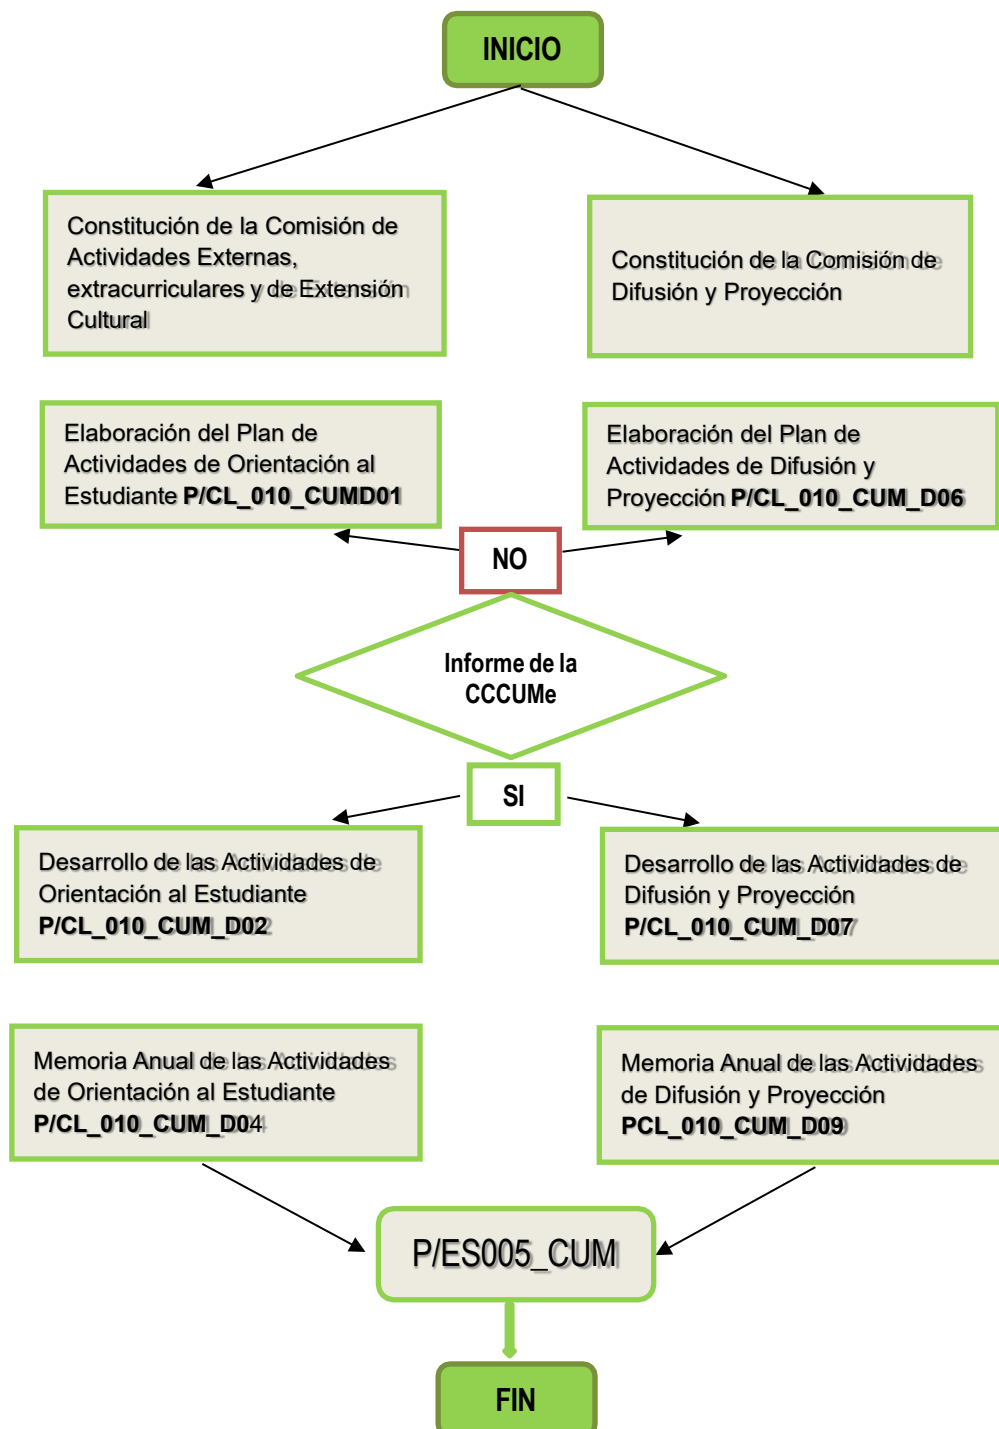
INICIO

Constitución de la Comisión de Actividades Externas, extracurriculares y de Extensión Cultural

Constitución de la Comisión de Difusión y Proyección

Elaboración del Plan de Actividades de Orientación al Estudiante **P/CL_010_CUMD01**

Elaboración del Plan de Actividades de Difusión y Proyección **P/CL_010_CUM_D06**

NO

Informe de la CCCUMe

SI

Desarrollo de las Actividades de Orientación al Estudiante **P/CL_010_CUM_D02**

Desarrollo de las Actividades de Difusión y Proyección **P/CL_010_CUM_D07**

Memoria Anual de las Actividades de Orientación al Estudiante **P/CL_010_CUM_D04**

Memoria Anual de las Actividades de Difusión y Proyección **PCL_010_CUM_D09**

P/ES005_CUM

FIN